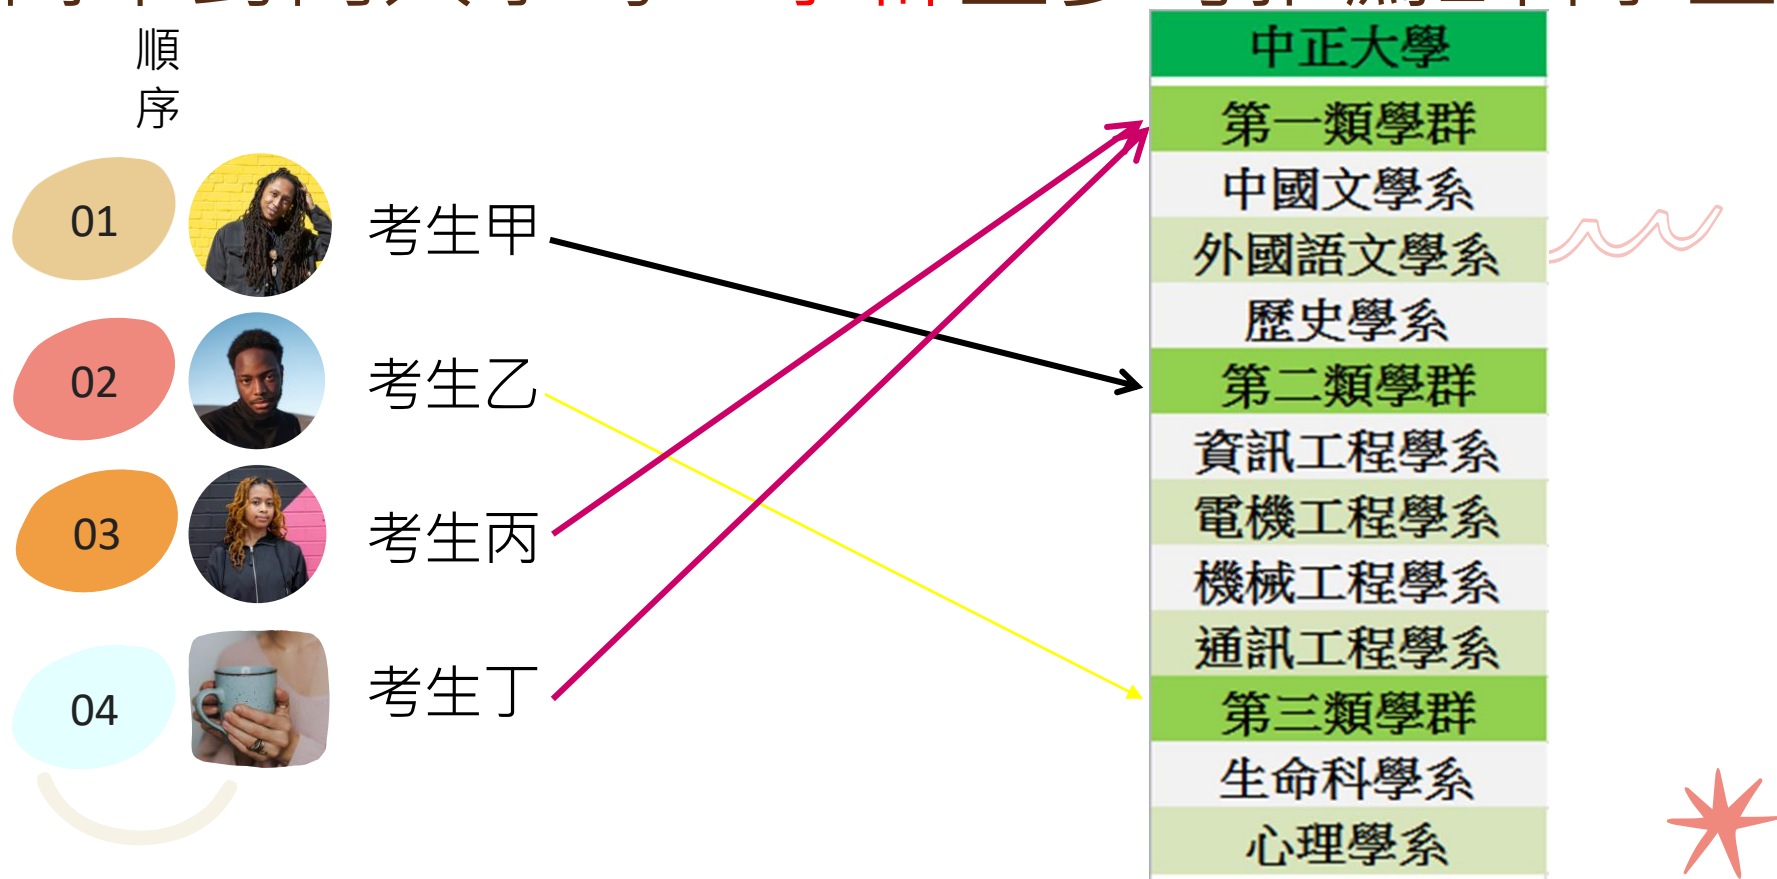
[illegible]

順序

01 考生甲

02 考生乙

03 考生丙

04 考生丁

| 中正大學 |
|---|
| 第一類學群 |
| 中國文學系 |
| 外國語文學系 |
| 歷史學系 |
| 第二類學群 |
| 資訊工程學系 |
| 電機工程學系 |
| 機械工程學系 |
| 通訊工程學系 |
| 第三類學群 |
| 生命科學系 |
| 心理學系 |